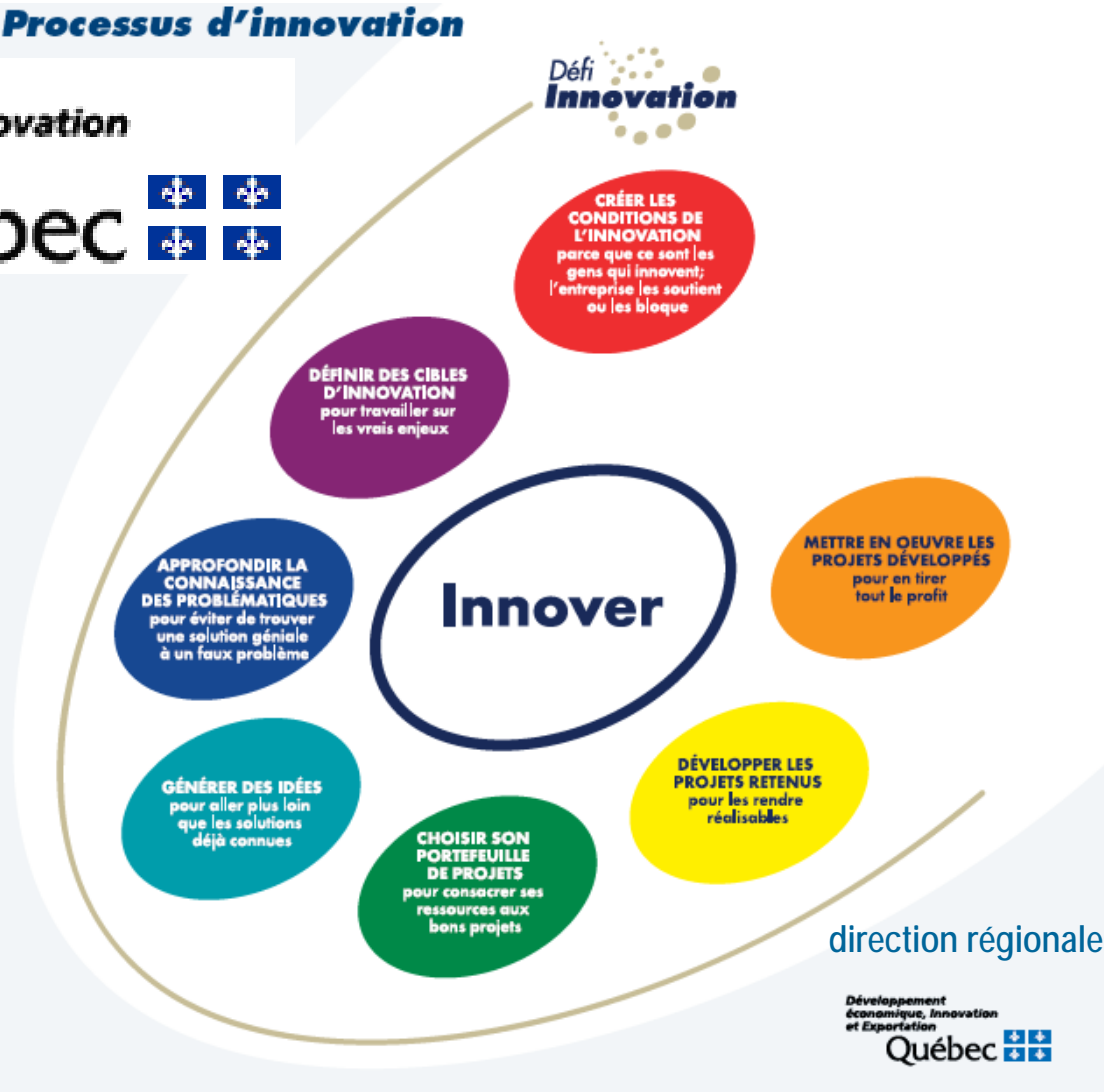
Processus d'innovation

ovation

bec

Défi Innovation

CRÉER LES CONDITIONS DE L'INNOVATION parce que ce sont les gens qui innovent; l'entreprise les soutient ou les bloque

DÉFINIR DES CIBLES D'INNOVATION pour travailler sur les vrais enjeux

METTRE EN OEUVRE LES PROJETS DÉVELOPPÉS pour en tirer tout le profit

APPROFONDIR LA CONNAISSANCE DES PROBLÉMATIQUES pour éviter de trouver une solution géniale à un faux problème

Innover

DÉVELOPPER LES PROJETS RETENUS pour les rendre réalisables

GÉNÉRER DES IDÉES pour aller plus loin que les solutions déjà connues

CHOISIR SON PORTEFEUILLE DE PROJETS pour consacrer ses ressources aux bons projets

direction régionale

Développement économique, Innovation et Exportation
Québec